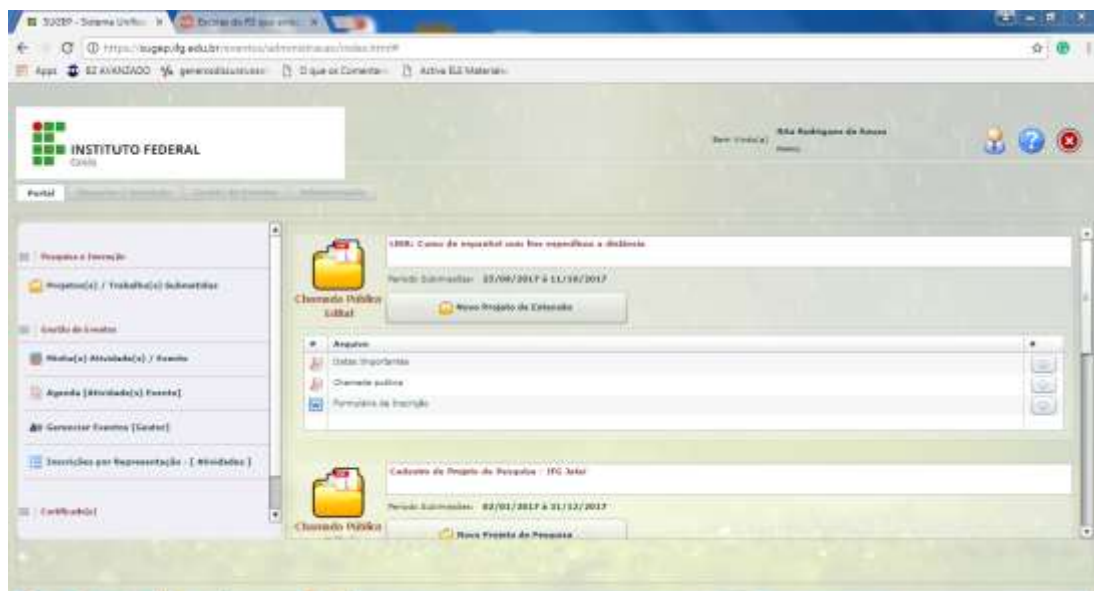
SUGEP - Sistema Unifica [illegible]
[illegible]
https://sugep.ifg.edu.br/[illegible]
Apps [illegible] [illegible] O que os Comenta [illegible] Active ELE Materia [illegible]

INSTITUTO FEDERAL
Goiás

Bem Vindo(a) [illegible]

Portal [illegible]

Pesquisa e Inovação
Projetos(s) / Trabalho(s) Submetidos
Gestão de Eventos
Minha(s) Atividade(s) / Evento
Agenda [Atividade(s) Evento]
Gerenciar Eventos [Gestor]
Inscrições por Representação - [ Atividades ]
Certificado(s)

Chamada Pública Edital
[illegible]: Curso de espanhol com fins específicos a distância
Período Submissão: 25/09/2017 à 11/10/2017
Novo Projeto de Extensão

| # | Arquivo | # |
|---|---|---|
| | Datas importantes | |
| | Chamada pública | |
| | Formulário de inscrição | |

Chamada Pública
Cadastro de Projeto de Pesquisa - IFG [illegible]
Período Submissão: 02/01/2017 à 31/12/2017
Novo Projeto de Pesquisa